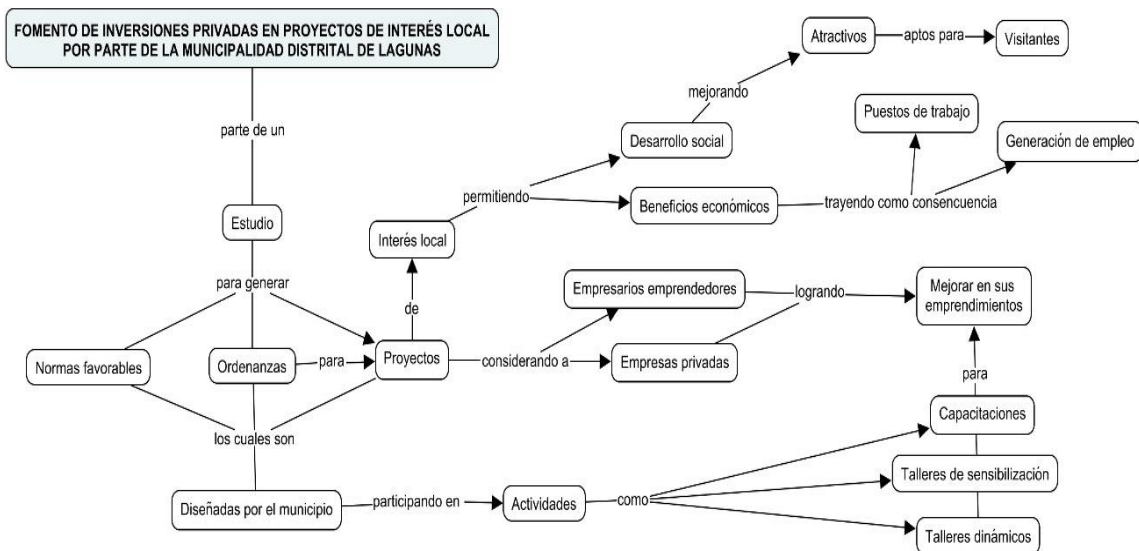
FOMENTO DE INVERSIONES PRIVADAS EN PROYECTOS DE INTERÉS LOCAL POR PARTE DE LA MUNICIPALIDAD DISTRITAL DE LAGUNAS

parte de un

Estudio

para generar

Normas favorables

Ordenanzas

para

Proyectos

de

Interés local

permitiendo

Desarrollo social

mejorando

Atractivos

aptos para

Visitantes

Beneficios económicos

trayendo como consencuencia

Puestos de trabajo

Generación de empleo

considerando a

Empresarios emprendedores

Empresas privadas

logrando

Mejorar en sus emprendimientos

para

Capacitaciones

los cuales son

Diseñadas por el municipio

participando en

Actividades

como

Talleres de sensibilización

Talleres dinámicos